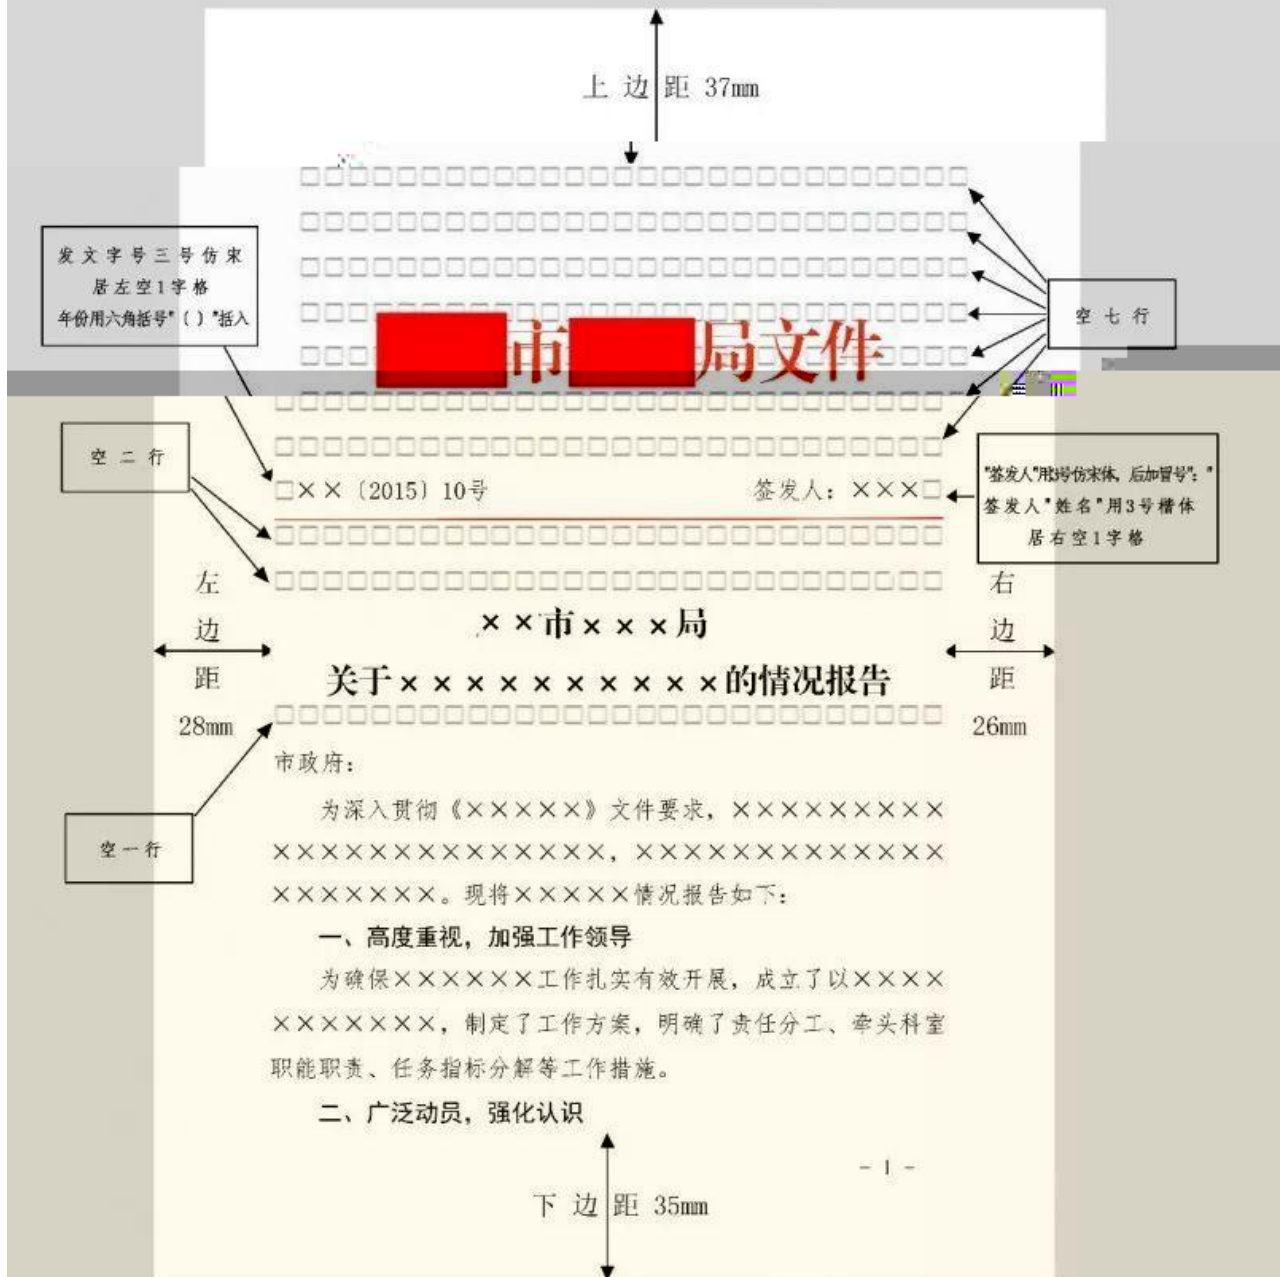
上边距 37mm

发文字号三号仿宋
居左空1字格
年份用六角括号"〔〕"括入

空七行

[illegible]市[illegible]局文件

空二行

□××〔2015〕10号　　　　　　签发人：×××□

"签发人"用3号仿宋体，后加冒号"："
签发人"姓名"用3号楷体
居右空1字格

左边距 28mm

右边距 26mm

××市×××局
关于×××××××××的情况报告

空一行

市政府：

为深入贯彻《×××××》文件要求，×××××××××××××××××××××××，××××××××××××××××××××。现将×××××情况报告如下：

一、高度重视，加强工作领导

为确保××××××工作扎实有效开展，成立了以×××××××××××，制定了工作方案，明确了责任分工、牵头科室职能职责、任务指标分解等工作措施。

二、广泛动员，强化认识

- 1 -

下边距 35mm